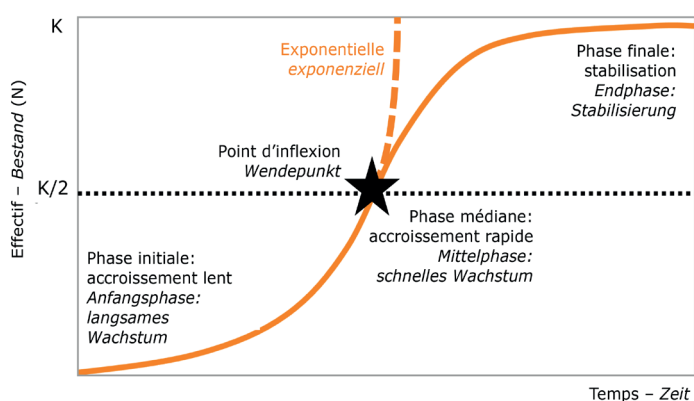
K

K/2

Effectif – Bestand (N)

Exponentielle
exponenziell

Phase finale:
stabilisation
Endphase:
Stabilisierung

Point d'inflexion
Wendepunkt

Phase médiane:
accroissement rapide
Mittelphase:
schnelles Wachstum

Phase initiale:
accroissement lent
Anfangsphase:
langsames
Wachstum

Temps – Zeit